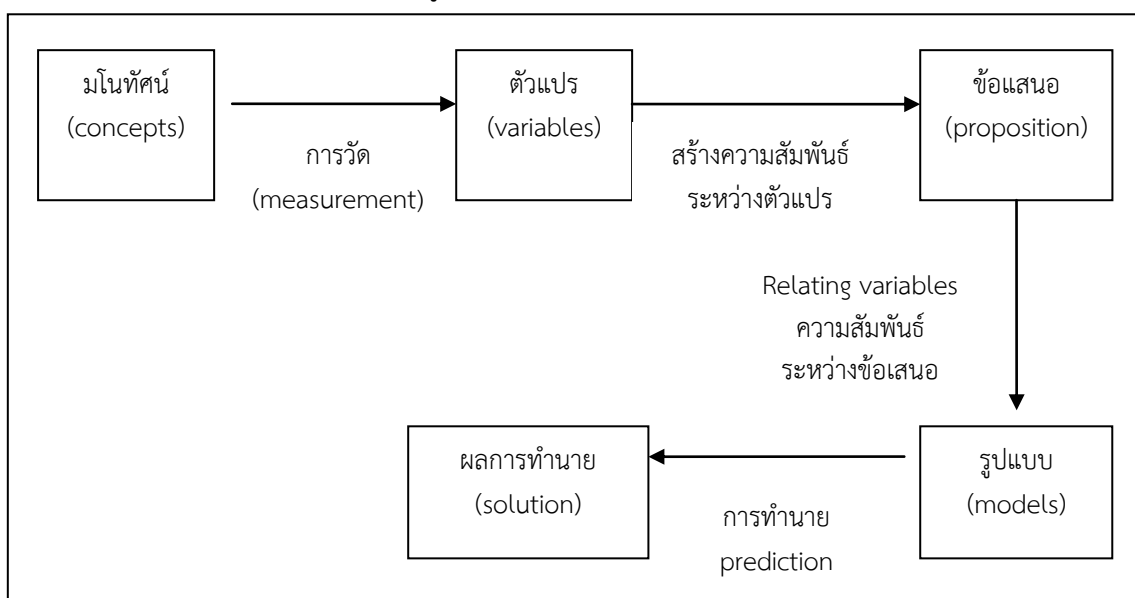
มโนทัศน์
(concepts)

การวัด
(measurement)

ตัวแปร
(variables)

สร้างความสัมพันธ์
ระหว่างตัวแปร

ข้อแสนอ
(proposition)

Relating variables
ความสัมพันธ์
ระหว่างข้อเสนอ

รูปแบบ
(models)

การทำนาย
prediction

ผลการทำนาย
(solution)